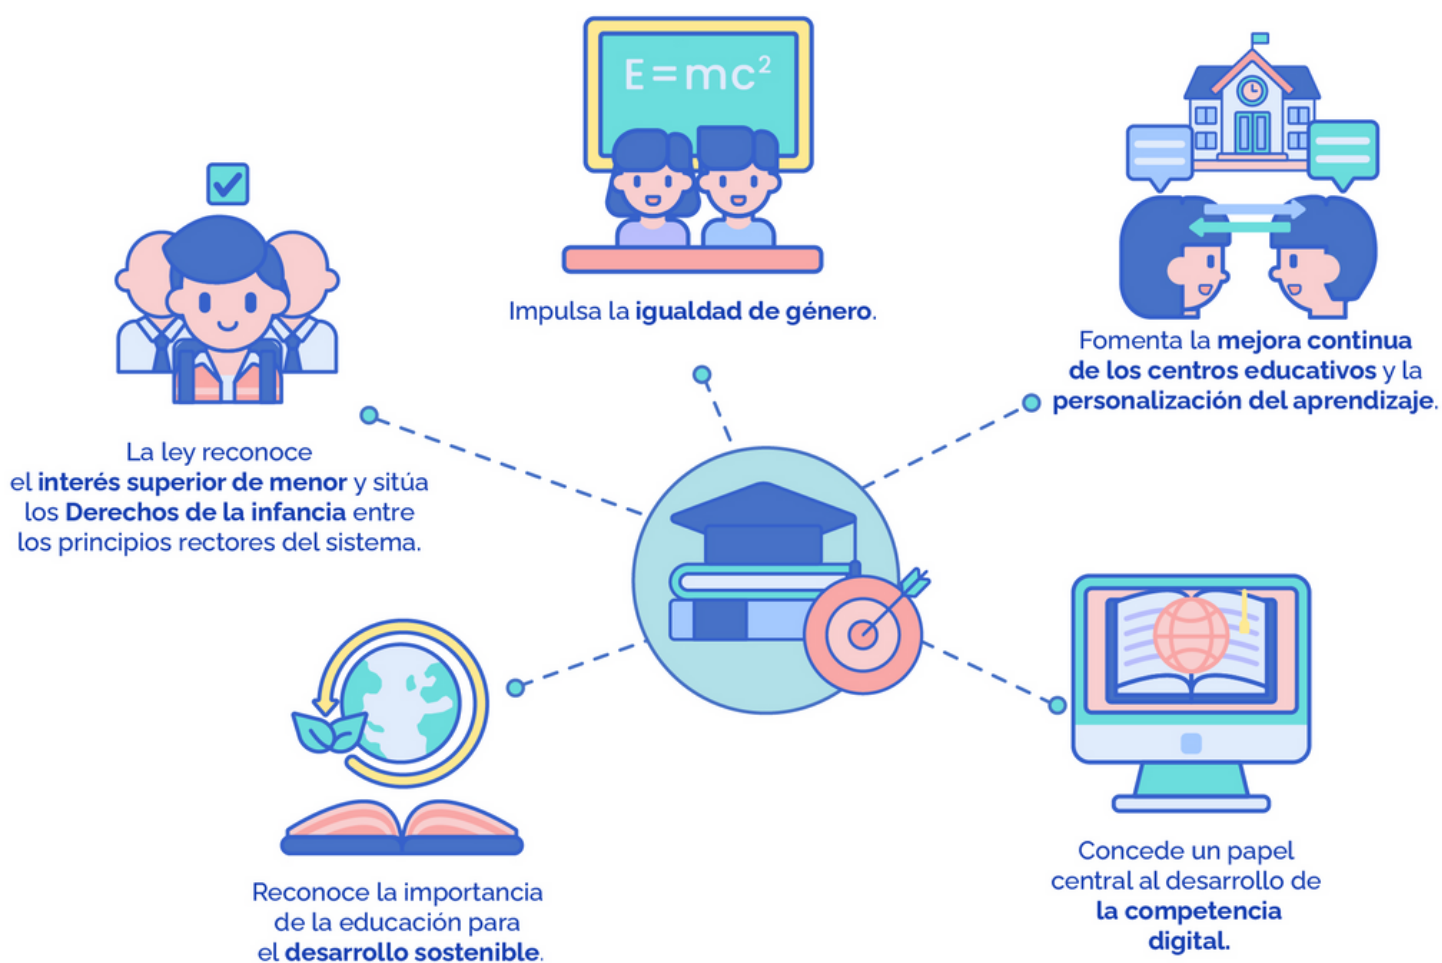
$E=mc^2$

Impulsa la igualdad de género.

Fomenta la mejora continua de los centros educativos y la personalización del aprendizaje.

La ley reconoce el interés superior de menor y sitúa los Derechos de la infancia entre los principios rectores del sistema.

Reconoce la importancia de la educación para el desarrollo sostenible.

Concede un papel central al desarrollo de la competencia digital.